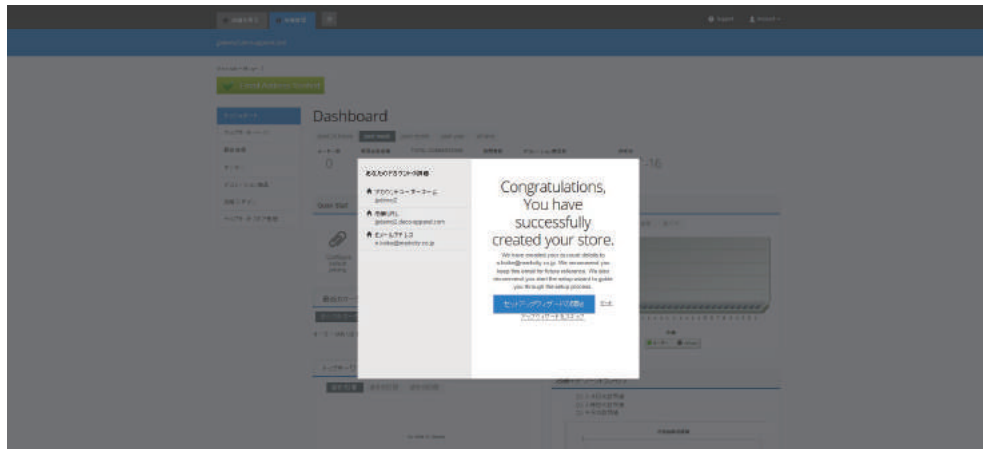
Dashboard

0

Quick Start

あなたのアカウント詳細

アカウントユーザーネーム
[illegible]

店舗URL
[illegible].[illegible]

Eメールアドレス
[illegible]

Congratulations, You have successfully created your store.

We have emailed your account details to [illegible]. We recommend you keep this email for future reference. We also recommend you start the setup wizard to guide you through the setup process.

セットアップウィザードの開始

セットアップガイドをスキップ